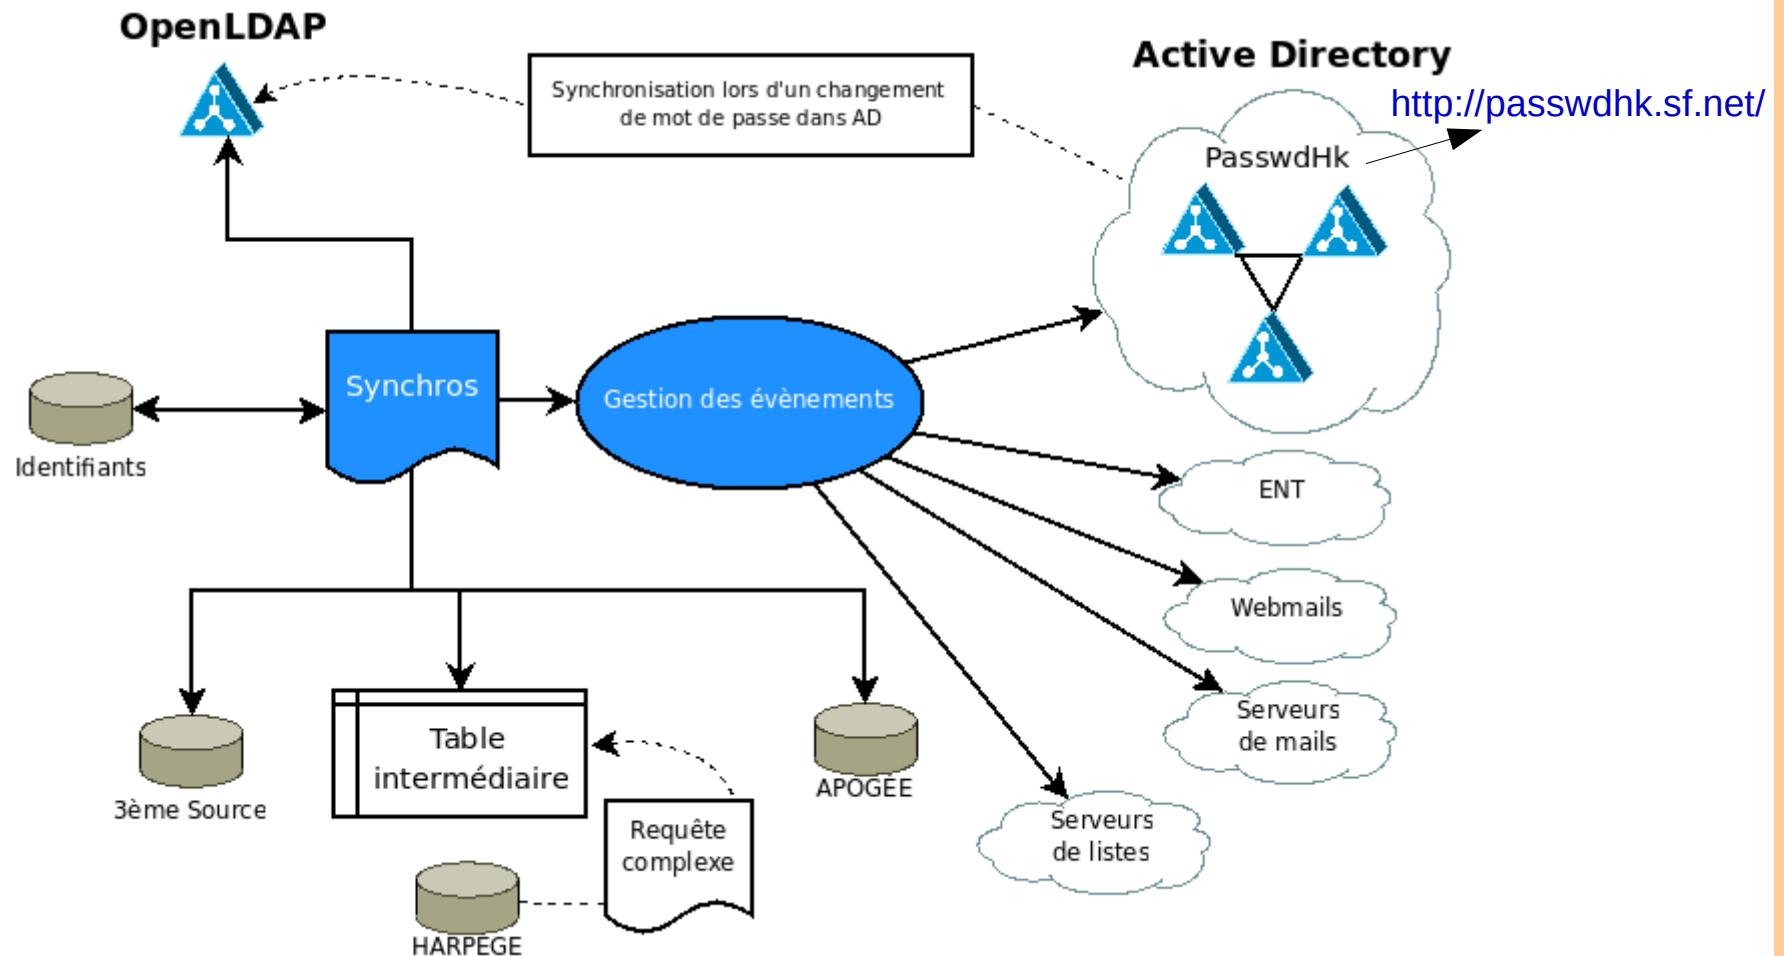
OpenLDAP

Synchronisation lors d'un changement de mot de passe dans AD

Active Directory

http://passwdhk.sf.net/

PasswdHk

Identifiants

Synchros

Gestion des évènements

ENT

Webmails

Serveurs de mails

Serveurs de listes

3ème Source

Table intermédiaire

APOGEE

Requête complexe

HARPEGE